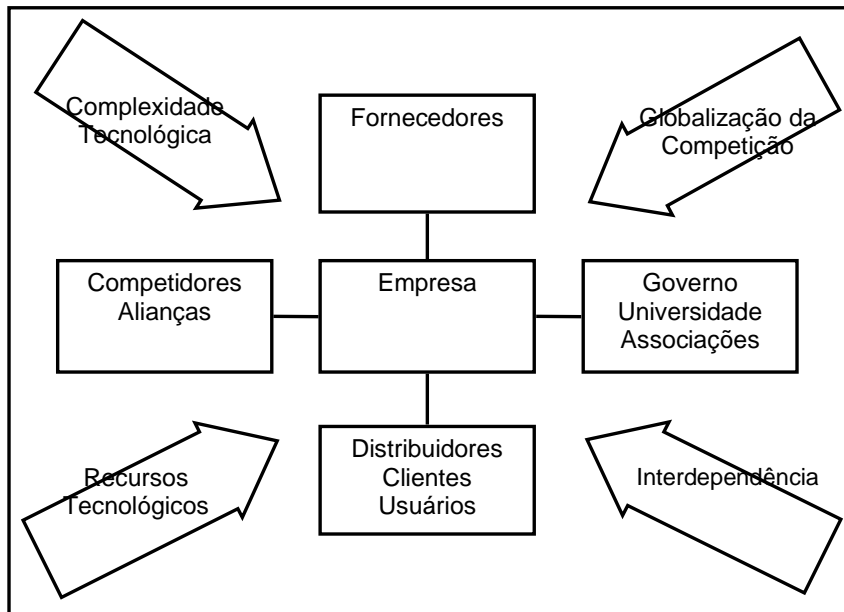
Complexidade Tecnológica

Fornecedores

Globalização da Competição

Competidores Alianças

Empresa

Governo Universidade Associações

Recursos Tecnológicos

Distribuidores Clientes Usuários

Interdependência